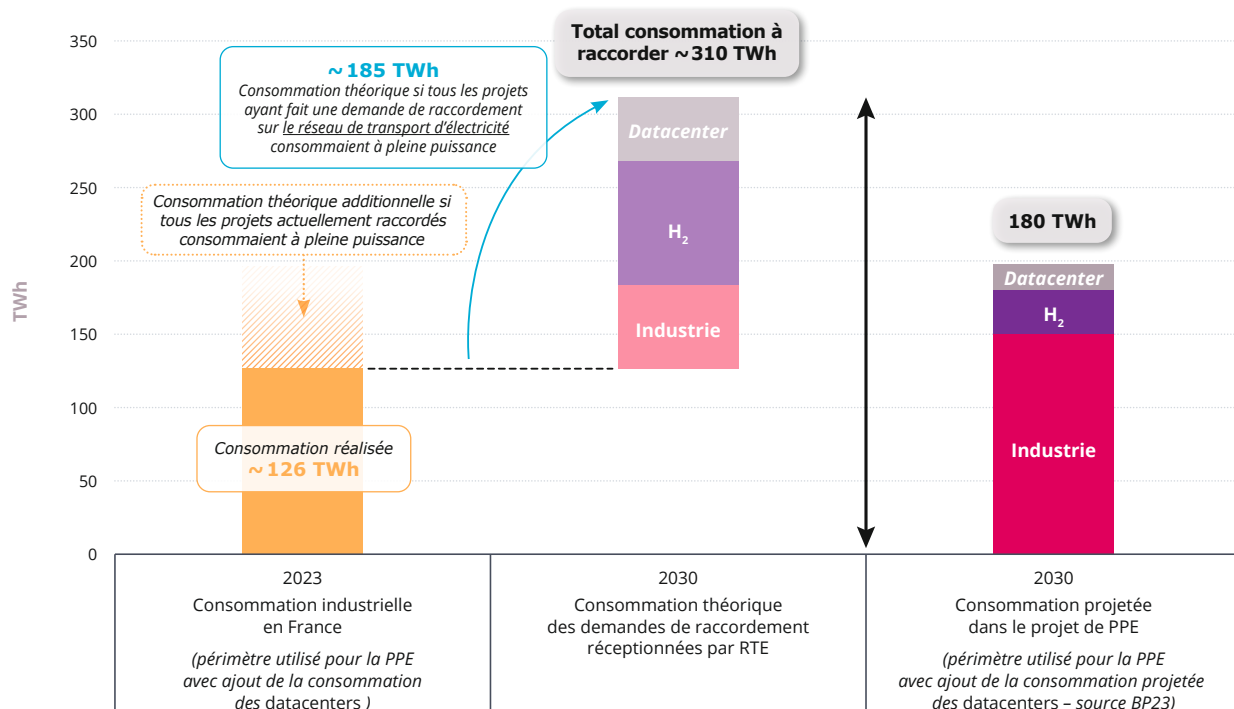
350
300
250
200
150
100
50
0

TWh

~185 TWh
Consommation théorique si tous les projets ayant fait une demande de raccordement sur le réseau de transport d'électricité consommaient à pleine puissance

Total consommation à raccorder ~310 TWh

Consommation théorique additionnelle si tous les projets actuellement raccordés consommaient à pleine puissance

Datacenter
$H_2$
Industrie

180 TWh

Datacenter
$H_2$
Industrie

Consommation réalisée
~126 TWh

2023
Consommation industrielle en France
(périmètre utilisé pour la PPE avec ajout de la consommation des datacenters )

2030
Consommation théorique des demandes de raccordement réceptionnées par RTE

2030
Consommation projetée dans le projet de PPE
(périmètre utilisé pour la PPE avec ajout de la consommation projetée des datacenters – source BP23)